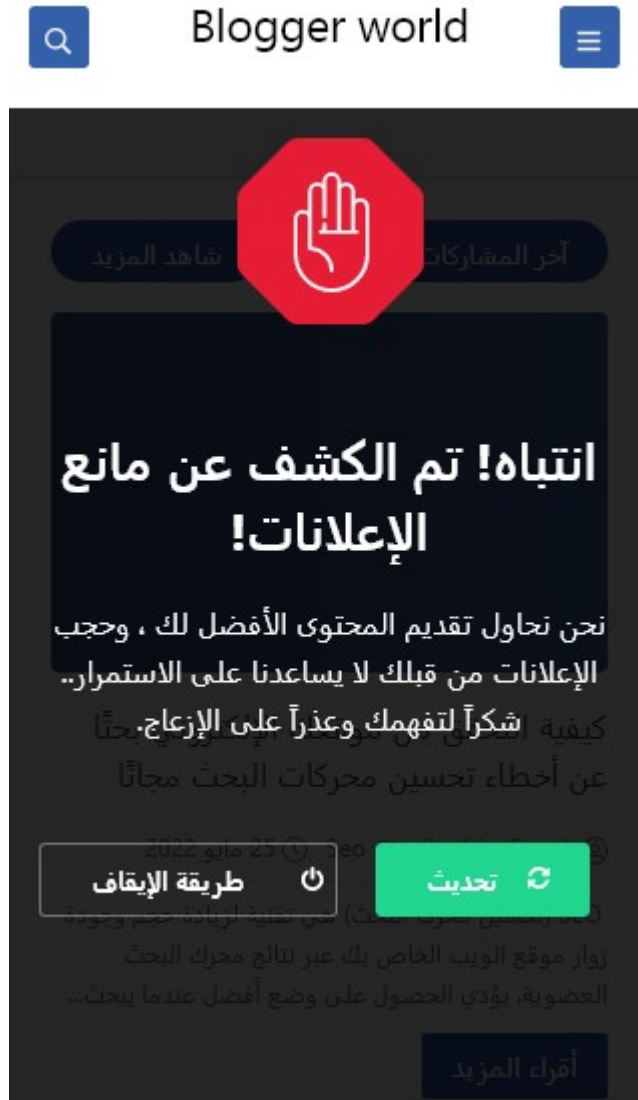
Blogger world

آخر المشاركات

شاهد المزيد

انتباه! تم الكشف عن مانع الإعلانات!

نحن نحاول تقديم المحتوى الأفضل لك ، وحجب الإعلانات من قبلك لا يساعدنا على الاستمرار.. شكراً لتفهمك وعذراً على الإزعاج.

كيفية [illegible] بحثاً عن أخطاء تحسين محركات البحث مجاناً

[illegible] 25 مايو 2022

تحديث

طريقة الإيقاف

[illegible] (تحسين محرك البحث) هي تقنية لزيادة حجم وجودة زوار موقع الويب الخاص بك عبر نتائج محرك البحث العضوية. يؤدي الحصول على وضع أفضل عندما يبحث...

أقرأ المزيد